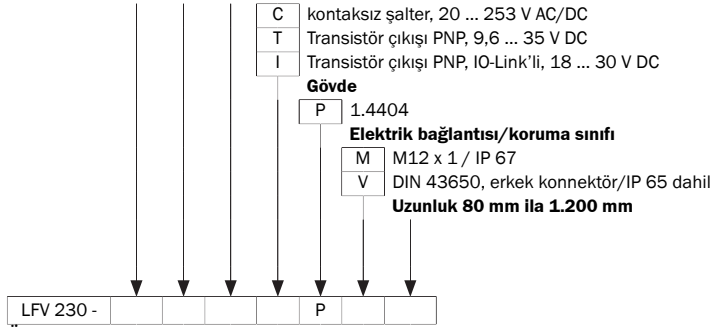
C kontaksız şalter, 20 ... 253 V AC/DC
T Transistör çıkışı PNP, 9,6 ... 35 V DC
I Transistör çıkışı PNP, IO-Link'li, 18 ... 30 V DC
**Gövde**
P 1.4404
**Elektrik bağlantısı/koruma sınıfı**
M M12 x 1 / IP 67
V DIN 43650, erkek konnektör/IP 65 dahil
**Uzunluk 80 mm ila 1.200 mm**

| LFV 230 - | | | | | P | | |
|---|---|---|---|---|---|---|---|